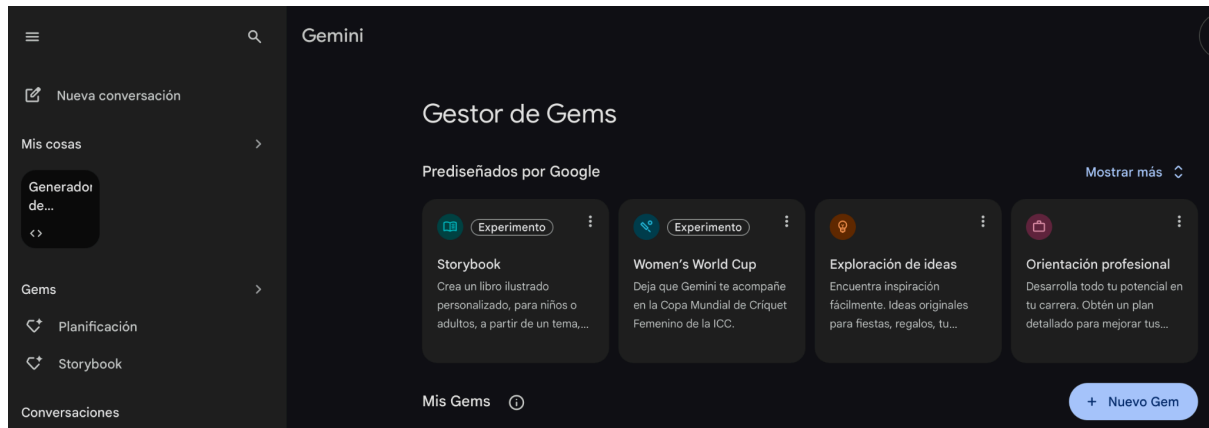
Gemini

Nueva conversación

Mis cosas

Generadoı de...

Gems

Planificación

Storybook

Conversaciones

Gestor de Gems

Prediseñados por Google

Mostrar más

Experimento

Storybook

Crea un libro ilustrado personalizado, para niños o adultos, a partir de un tema,...

Experimento

Women's World Cup

Deja que Gemini te acompañe en la Copa Mundial de Críquet Femenino de la ICC.

Exploración de ideas

Encuentra inspiración fácilmente. Ideas originales para fiestas, regalos, tu...

Orientación profesional

Desarrolla todo tu potencial en tu carrera. Obtén un plan detallado para mejorar tus...

Mis Gems

+ Nuevo Gem